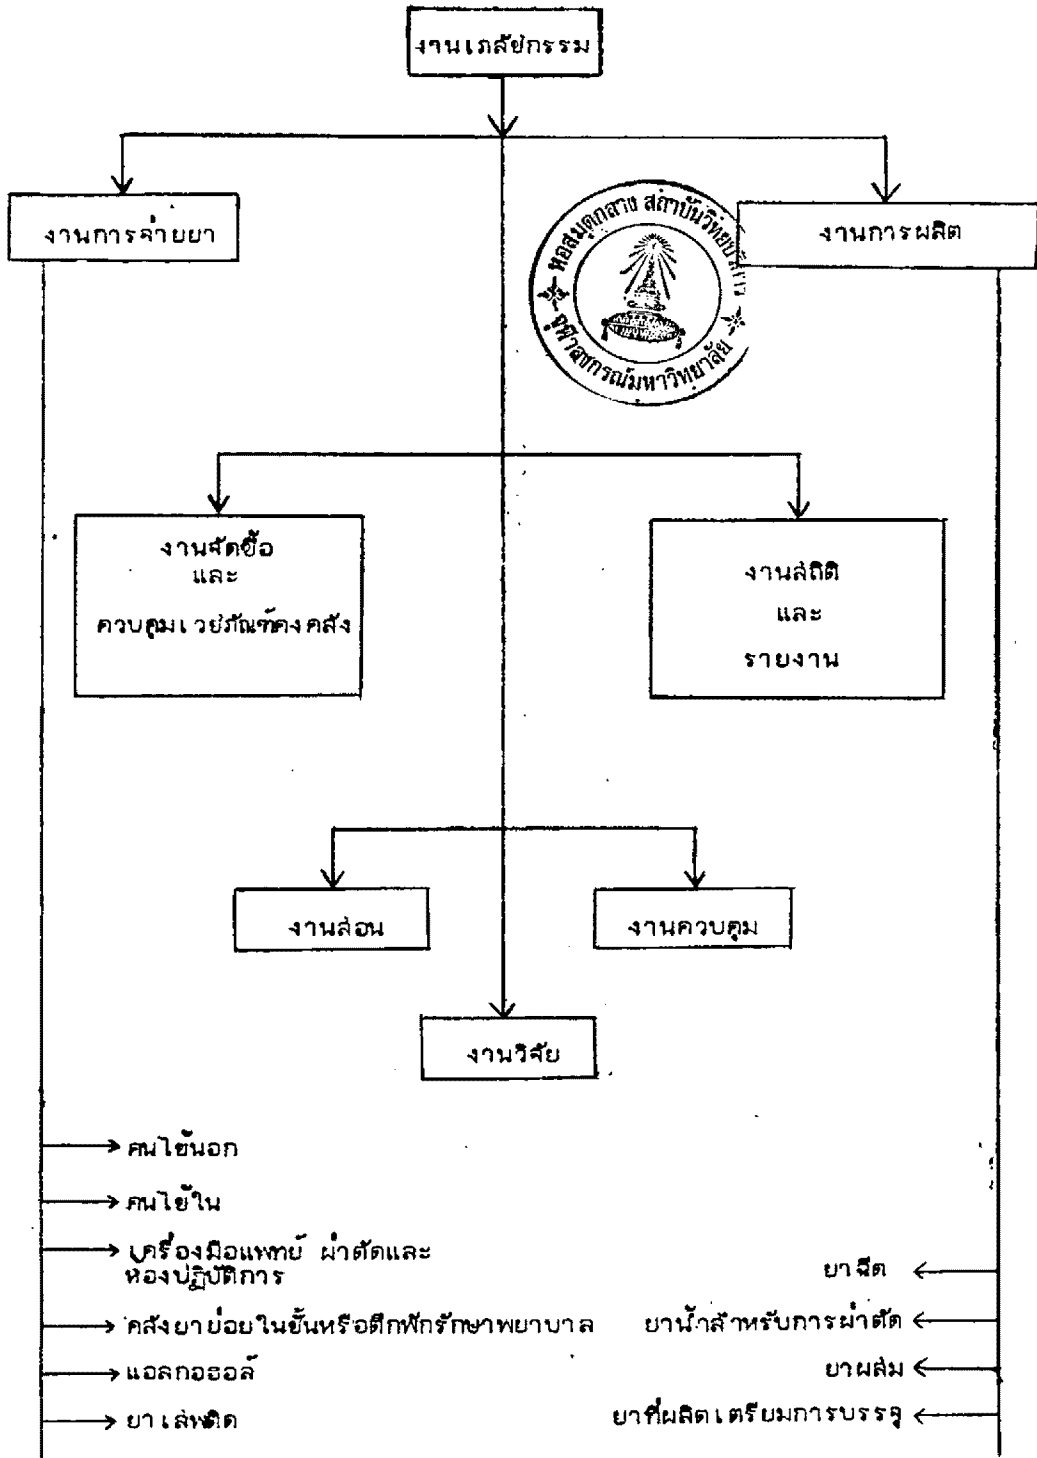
งานเภสัชกรรม

งานการจ่ายยา

งานการผลิต

หอสมุดกลาง สถาบันวิทยบริการ จุฬาลงกรณ์มหาวิทยาลัย

งานจัดซื้อ และ ควบคุมเวชภัณฑ์คงคลัง

งานสถิติ และ รายงาน

งานสอน

งานควบคุม

งานวิจัย

→ คนไข้นอก

→ คนไข้ใน

→ เครื่องมือแพทย์ ผ่าตัดและห้องปฏิบัติการ

→ คลังยาย่อยในขั้นหรือตึกพักรักษาพยาบาล

→ แอลกอฮอล์

→ ยาเสพติด

ยาฉีด ←

ยาน้ำสำหรับการผ่าตัด ←

ยาผสม ←

ยาที่ผลิตเตรียมการบรรจุ ←